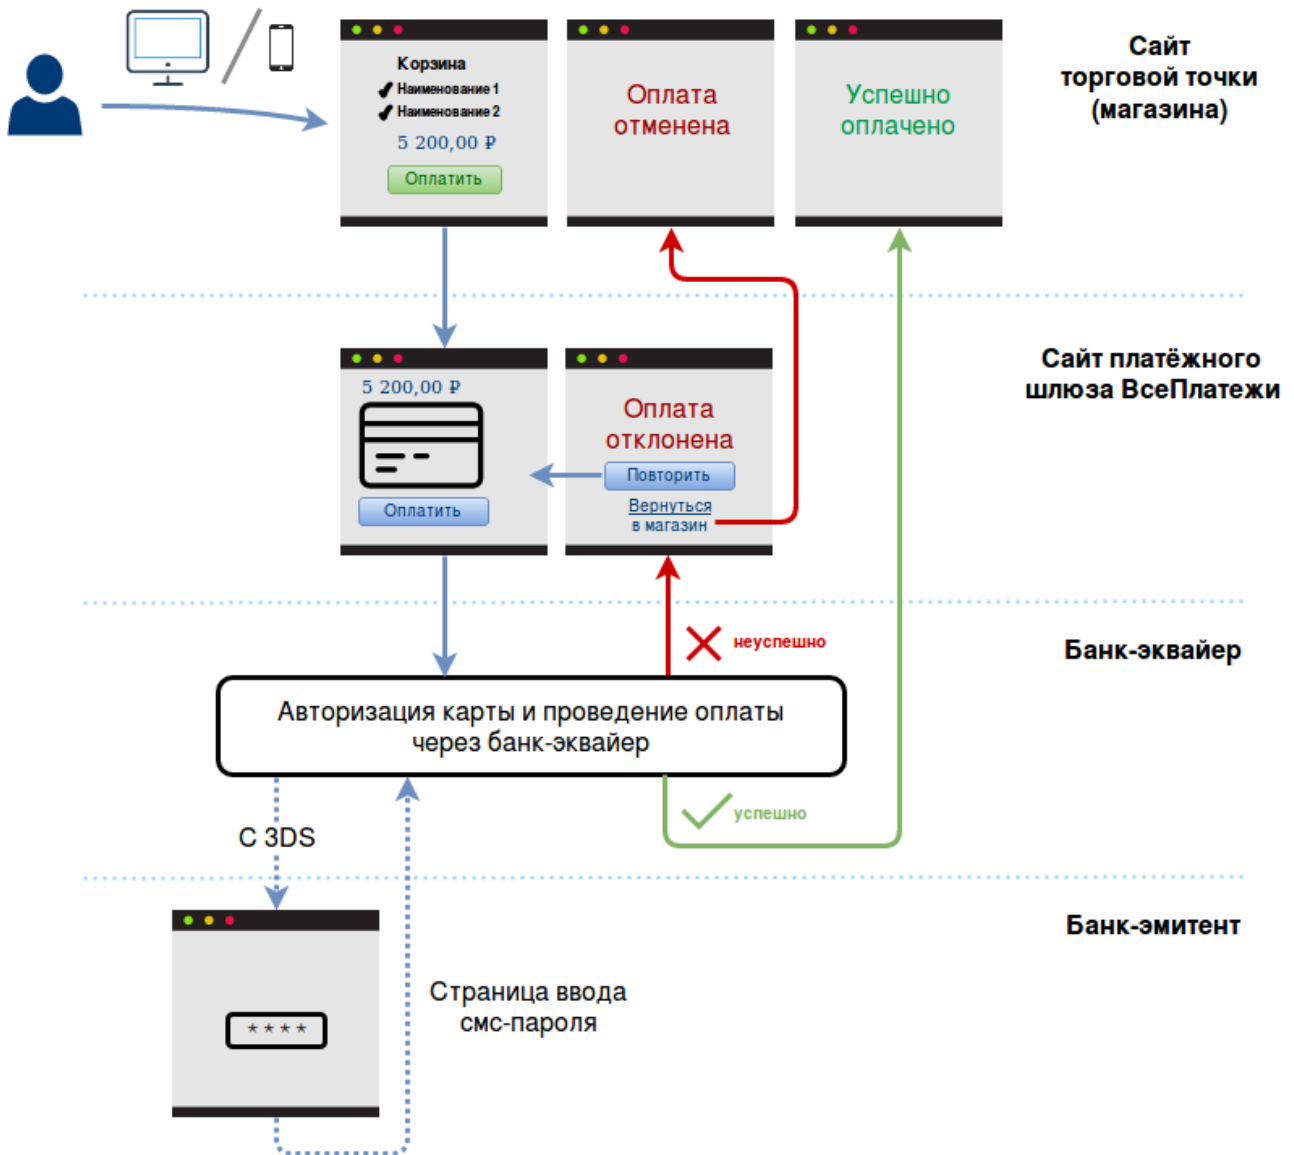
Корзина
Наименование 1
Наименование 2
5 200,00 ₽
Оплатить

Оплата отменена

Успешно оплачено

Сайт торговой точки (магазина)

5 200,00 ₽
Оплатить

Оплата отклонена
Повторить
Вернуться в магазин

Сайт платёжного шлюза ВсеПлатежи

неуспешно

Банк-эквайер

Авторизация карты и проведение оплаты через банк-эквайер

С 3DS

успешно

Банк-эмитент

****

Страница ввода смс-пароля